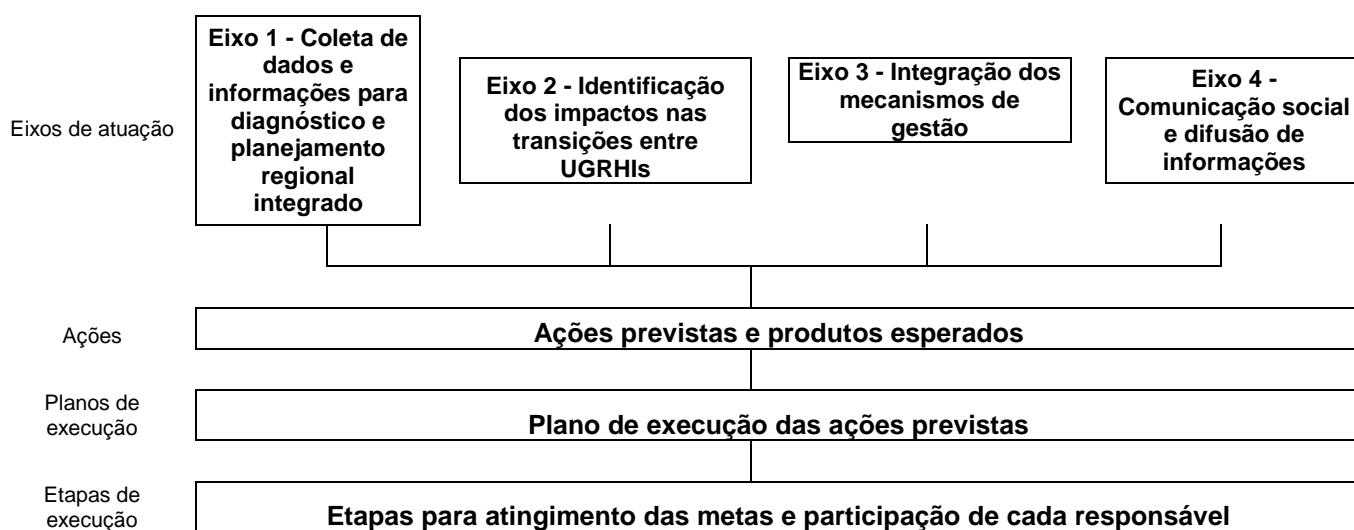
Eixos de atuação

Eixo 1 - Coleta de dados e informações para diagnóstico e planejamento regional integrado

Eixo 2 - Identificação dos impactos nas transições entre UGRHIs

Eixo 3 - Integração dos mecanismos de gestão

Eixo 4 - Comunicação social e difusão de informações

Ações

Ações previstas e produtos esperados

Planos de execução

Plano de execução das ações previstas

Etapas de execução

Etapas para atingimento das metas e participação de cada responsável